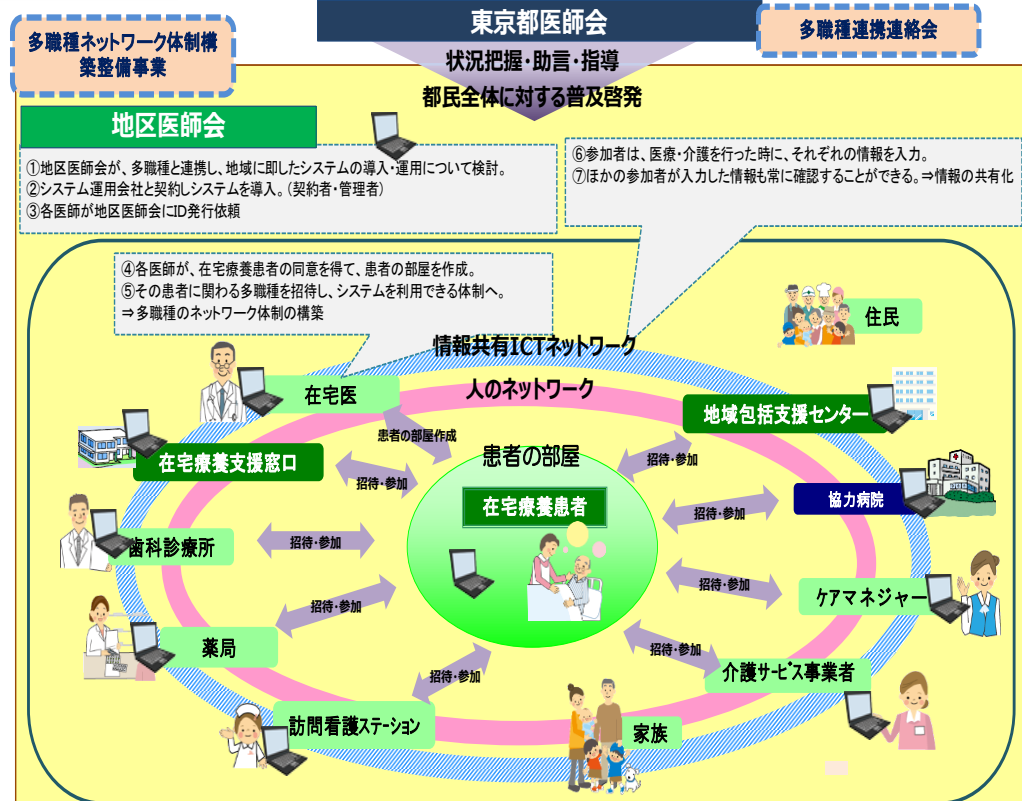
多職種ネットワーク体制構築整備事業

東京都医師会

状況把握・助言・指導

多職種連携連絡会

都民全体に対する普及啓発

地区医師会

①地区医師会が、多職種と連携し、地域に即したシステムの導入・運用について検討。
②システム運用会社と契約しシステムを導入。(契約者・管理者)
③各医師が地区医師会にID発行依頼

⑥参加者は、医療・介護を行った時に、それぞれの情報を入力。
⑦ほかの参加者が入力した情報も常に確認することができる。⇒情報の共有化

④各医師が、在宅療養患者の同意を得て、患者の部屋を作成。
⑤その患者に関わる多職種を招待し、システムを利用できる体制へ。
⇒ 多職種のネットワーク体制の構築

住民

情報共有ICTネットワーク

人のネットワーク

在宅医

地域包括支援センター

患者の部屋作成

患者の部屋

招待・参加

在宅療養支援窓口

招待・参加

在宅療養患者

協力病院

招待・参加

歯科診療所

招待・参加

招待・参加

ケアマネジャー

招待・参加

薬局

招待・参加

招待・参加

介護サービス事業者

訪問看護ステーション

家族